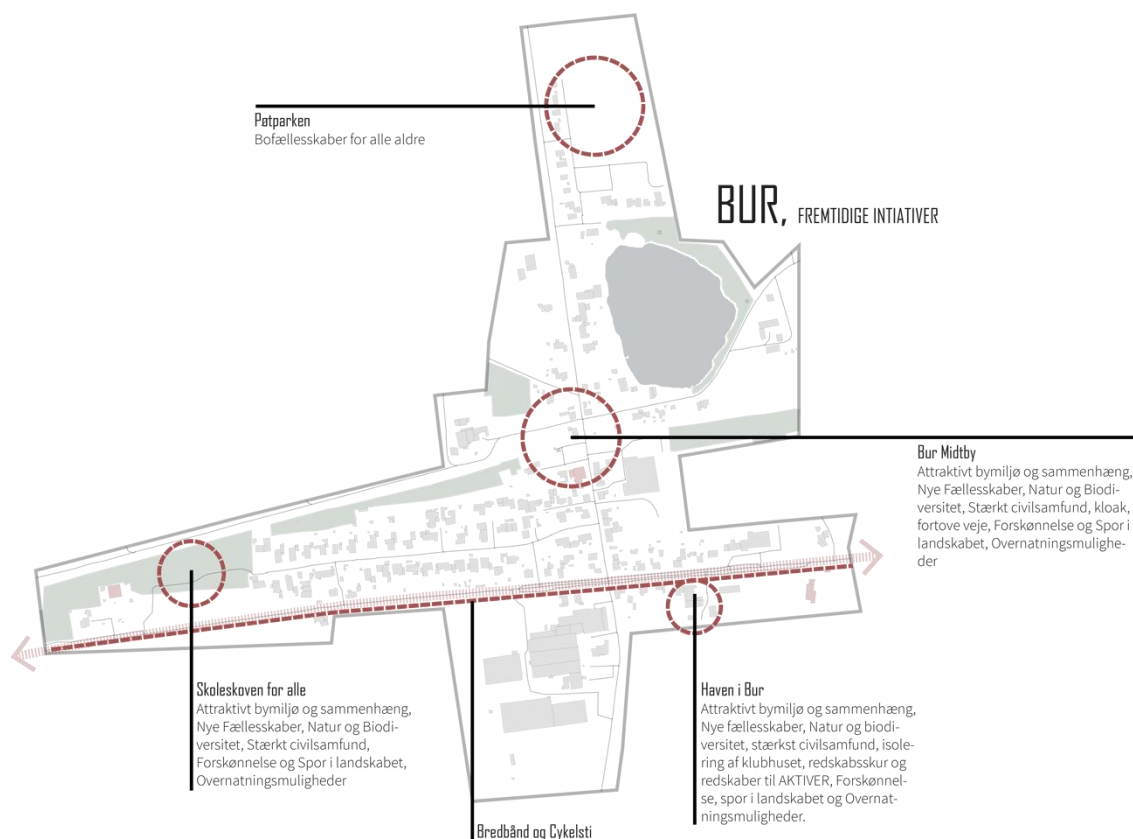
Patparken
Bofællesskaber for alle aldre

BUR, FREMTIDIGE INTIATIVER

Bur Midtby
Attraktivt bymiljø og sammenhæng, Nye Fællesskaber, Natur og Biodiversitet, Stærkt civilsamfund, kloak, fortove veje, Forskønnelse og Spor i landskabet, Overnatningsmuligheder

Skoleskoven for alle
Attraktivt bymiljø og sammenhæng, Nye Fællesskaber, Natur og Biodiversitet, Stærkt civilsamfund, Forskønnelse og Spor i landskabet, Overnatningsmuligheder

Haven i Bur
Attraktivt bymiljø og sammenhæng, Nye fællesskaber, Natur og biodiversitet, stærkst civilsamfund, isolering af klubhuset, redskabsskur og redskaber til AKTIVER, Forskønnelse, spor i landskabet og Overnatningsmuligheder.

Bredbånd og Cykelsti